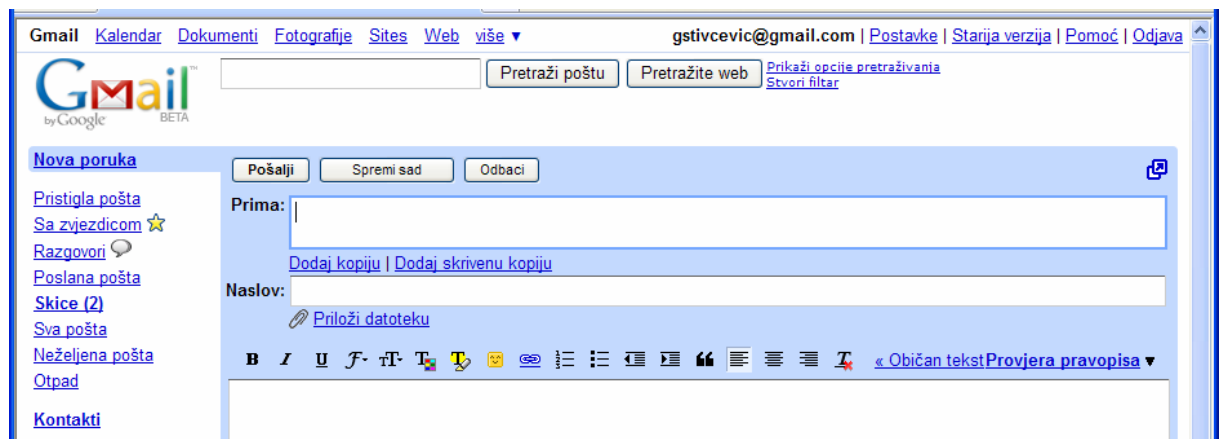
Gmail Kalendar Dokumenti Fotografije Sites Web više ▾ gstivcevic@gmail.com | Postavke | Starija verzija | Pomoć | Odjava

Gmail by Google BETA

Pretraži poštu Pretražite web Prikaži opcije pretraživanja Stvori filtar

Nova poruka

Pristigla pošta
Sa zvjezdicom
Razgovori
Poslana pošta
Skice (2)
Sva pošta
Neželjena pošta
Otpad

Kontakti

Pošalji Spremi sad Odbaci

Prima:

Dodaj kopiju | Dodaj skrivenu kopiju

Naslov:

Priloži datoteku

B I U « Običan tekst Provjera pravopisa ▾